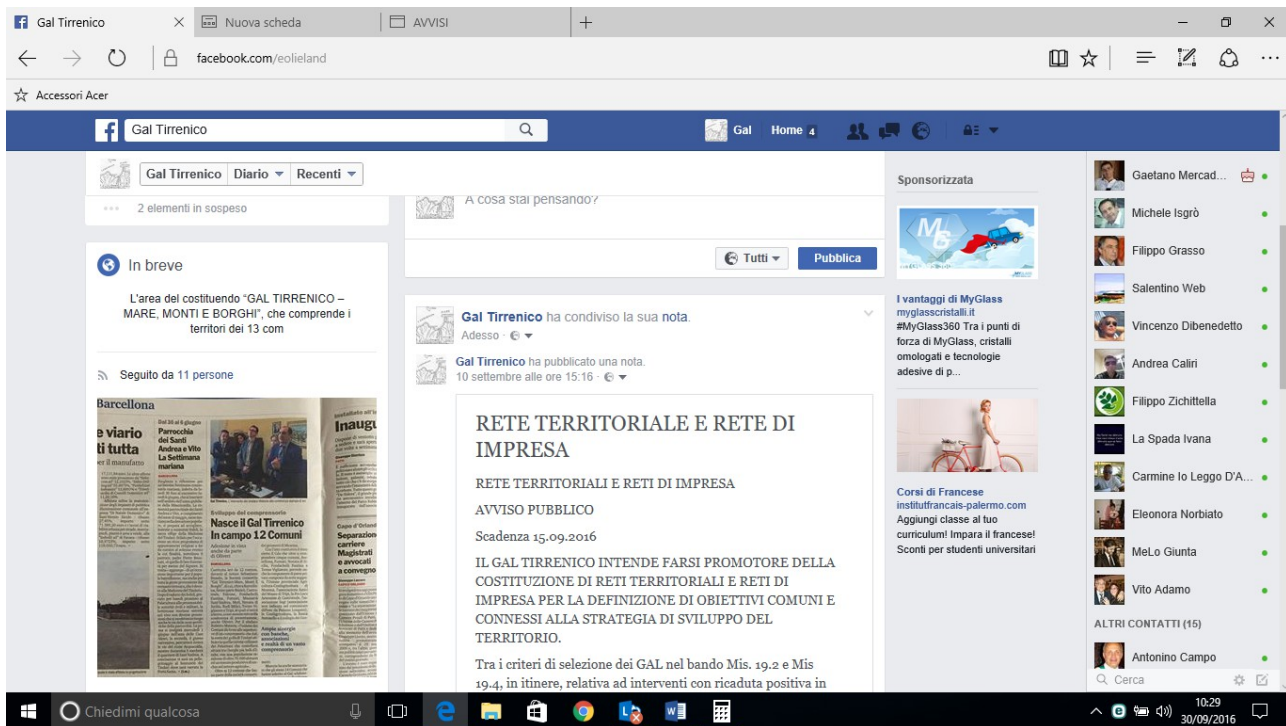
Gal Tirrenico × Nuova scheda AVVISI +

facebook.com/eolieland

Accessori Acer

Gal Tirrenico

Gal Home 4

Gal Tirrenico | Diario ▾ | Recenti ▾

2 elementi in sospeso

A cosa stai pensando?

Tutti ▾ Pubblica

In breve

L'area del costituendo "GAL TIRRENICO – MARE, MONTI E BORGHI", che comprende i territori dei 13 com

Seguito da 11 persone

Barcellona
e viario
ti tutta
Parrocchia dei Santi Andrea e Vito La Settimana mariana
Inaugu
Nasce il Gal Tirrenico In campo 12 Comuni
Separazion carriere Magistrati e avvocati a convegno

Gal Tirrenico ha condiviso la sua nota.
Adesso ·

Gal Tirrenico ha pubblicato una nota.
10 settembre alle ore 15:16 ·

RETE TERRITORIALE E RETE DI IMPRESA

RETE TERRITORIALI E RETI DI IMPRESA

AVVISO PUBBLICO

Scadenza 15.09.2016

IL GAL TIRRENICO INTENDE FARSI PROMOTORE DELLA COSTITUZIONE DI RETI TERRITORIALI E RETI DI IMPRESA PER LA DEFINIZIONE DI OBIETTIVI COMUNI E CONNESSI ALLA STRATEGIA DI SVILUPPO DEL TERRITORIO.

Tra i criteri di selezione dei GAL nel bando Mis. 19.2 e Mis 19.4, in itinere, relativa ad interventi con ricaduta positiva in

Sponsorizzata

I vantaggi di MyGlass
myglasscristalli.it
#MyGlass360 Tra i punti di forza di MyGlass, cristalli omologati e tecnologie adesive di p...

Corsi di Francese
institutfrancais-palermo.com
Aggiungi classe al tuo curriculum! Impara il francese! Sconti per studenti universitari

Gaetano Mercad...
Michele Isgrò
Filippo Grasso
Salentino Web
Vincenzo Dibenedetto
Andrea Caliri
Filippo Zichittella
La Spada Ivana
Carmine lo Leggo D'A...
Eleonora Norbiato
MeLo Giunta
Vito Adamo
ALTRI CONTATTI (15)
Antonino Campo
Cerca

Chiedimi qualcosa
10:29
30/09/2016